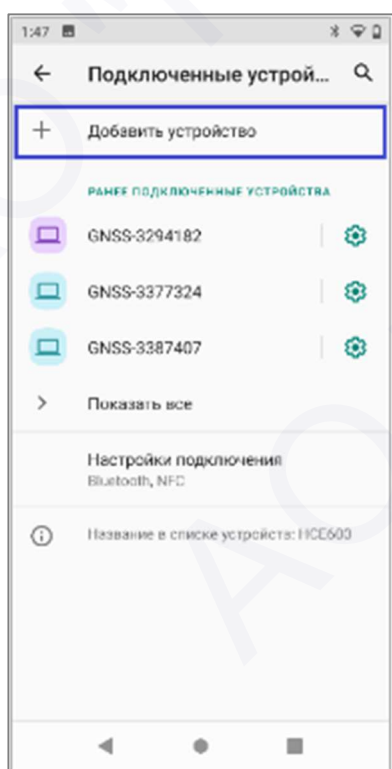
1:47

← Подключенные устрой...

+ Добавить устройство

РАНЕЕ ПОДКЛЮЧЕННЫЕ УСТРОЙСТВА

GNSS-3294182

GNSS-3377324

GNSS-3387407

> Показать все

Настройки подключения
Bluetooth, NFC

Название в списке устройств: HCE600